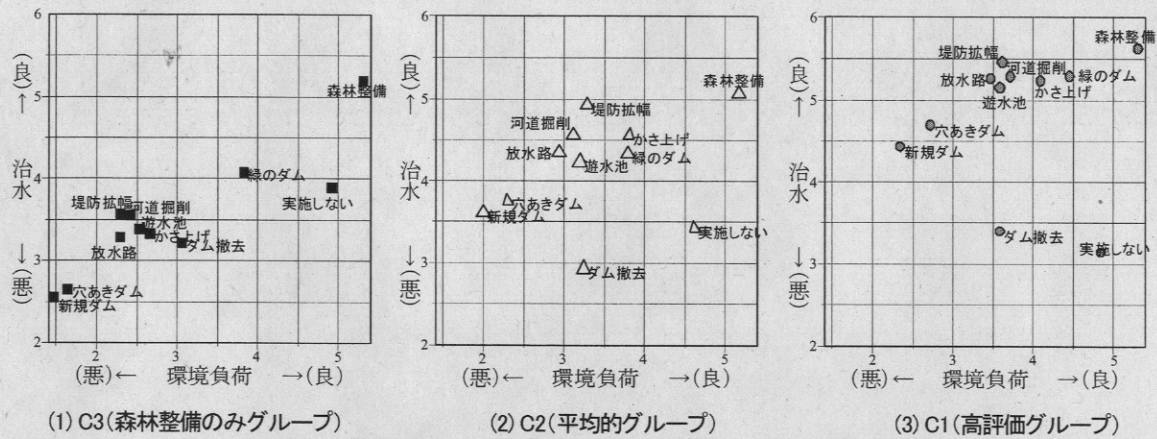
6
(良)↑
5
治水
4
↓(悪)
3
2
森林整備
緑のダム
実施しない
堤防拡幅
河道掘削
遊水池
かさ上げ
ダム撤去
放水路
穴あきダム
新規ダム
2 3 4 5
(悪)← 環境負荷 →(良)
(1) C3(森林整備のみグループ)

6
(良)↑
5
治水
4
↓(悪)
3
2
森林整備
堤防拡幅
河道掘削
かさ上げ
放水路
緑のダム
遊水池
穴あきダム
新規ダム
実施しない
ダム撤去
2 3 4 5
(悪)← 環境負荷 →(良)
(2) C2(平均的グループ)

6
(良)↑
5
治水
4
↓(悪)
3
2
森林整備
堤防拡幅
河道掘削
放水路
緑のダム
かさ上げ
遊水池
穴あきダム
新規ダム
ダム撤去
実施しない
2 3 4 5
(悪)← 環境負荷 →(良)
(3) C1(高評価グループ)